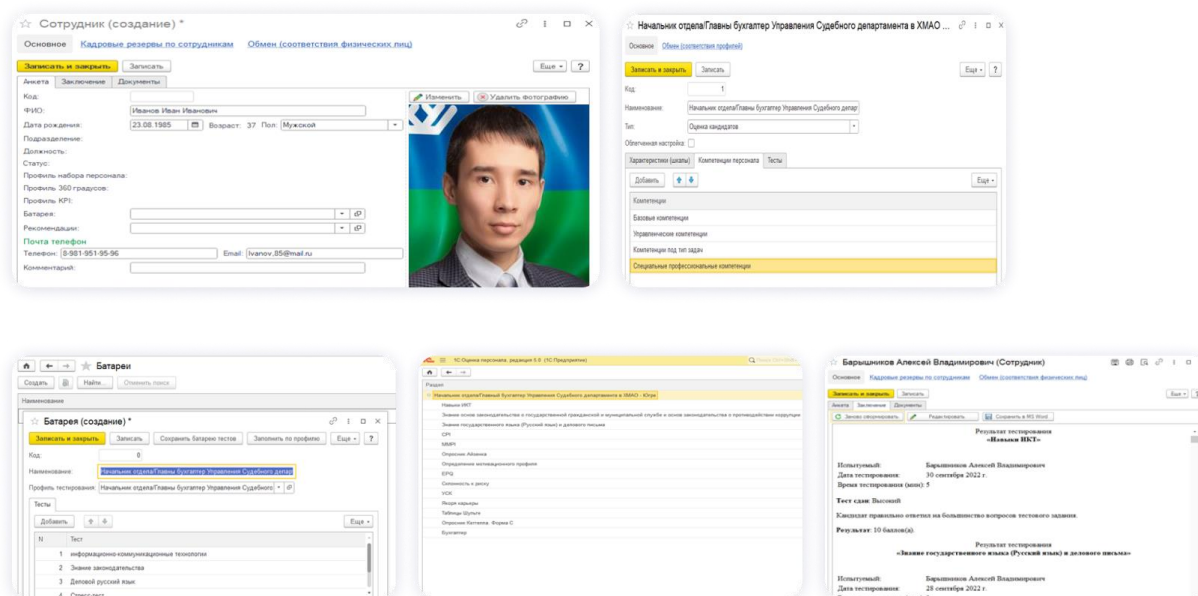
Сотрудник (создание) *

Основное | Кадровые резервы по сотрудникам | Обмен (соответствия физических лиц)

Записать и закрыть | Записать | Еще | ?

Анкета | Заключение | Документы

Код:
ФИО: Иванов Иван Иванович
Дата рождения: 23.08.1985 Возраст: 37 Пол: Мужской
Подразделение:
Должность:
Статус:
Профиль набора персонала:
Профиль 360 градусов:
Профиль KPI:
Батарея:
Рекомендации:
Почта телефон
Телефон: 8-981-951-95-96 Email: Ivanov_85@mail.ru
Комментарий:

Изменить | Удалить фотографию

Начальник отдела/Главны бухгалтер Управления Судебного департамента в ХМАО ...

Основное | Обмен (соответствия профилей)

Записать и закрыть | Записать | Еще | ?

Код: 1
Наименование: Начальник отдела/Главны бухгалтер Управления Судебного депар
Тип: Оценка кандидатов
Облегченная настройка:

Характеристики (шкалы) | Компетенции персонала | Тесты

Добавить | Еще

Компетенция
Базовые компетенции
Управленческие компетенции
Компетенции под тип задач
Специальные профессиональные компетенции

Батареи

Создать | Найти... | Отменить поиск

Наименование

Батарея (создание) *

Записать и закрыть | Записать | Сохранить батарею тестов | Заполнить по профилю | Еще | ?

Код: 0
Наименование: Начальник отдела/Главны бухгалтер Управления Судебного депар
Профиль тестирования: Начальник отдела/Главны бухгалтер Управления Судебного

Тесты

Добавить | Еще

| N | Тест |
|---|---|
| 1 | информационно-коммуникационные технологии |
| 2 | Знание законодательства |
| 3 | Деловой русский язык |
| 4 | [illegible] |

1С:Оценка персонала, редакция 3.0 (1С:Предприятие)

Раздел
Начальник отдела/Главны бухгалтер Управления Судебного департамента в ХМАО - Югре
Навыки ИКТ
Знание основ законодательства о государственной гражданской и муниципальной службе и основ законодательства о противодействии коррупции
Знание государственного языка (Русский язык) и делового письма
CPI
MMPI
Опросник Айзенка
Определение мотивационного профиля
EPQ
Склонность к риску
УСК
Якоря карьеры
Таблицы Шульте
Опросник Кеттелла. Форма С
Бухгалтер

Барышников Алексей Владимирович (Сотрудник)

Основное | Кадровые резервы по сотрудникам | Обмен (соответствия физических лиц)

Записать и закрыть | Записать | Еще

Анкета | Заключение | Документы

Заново сформировать | Редактировать | Сохранить в MS Word

Результат тестирования
«Навыки ИКТ»

Испытуемый: Барышников Алексей Владимирович
Дата тестирования: 30 сентября 2022 г.
Время тестирования (мин): 5

Тест сдан: Высокий

Кандидат правильно ответил на большинство вопросов тестового задания.

Результат: 10 баллов(а).

Результат тестирования
«Знание государственного языка (Русский язык) и делового письма»

Испытуемый: Барышников Алексей Владимирович
Дата тестирования: 28 сентября 2022 г.